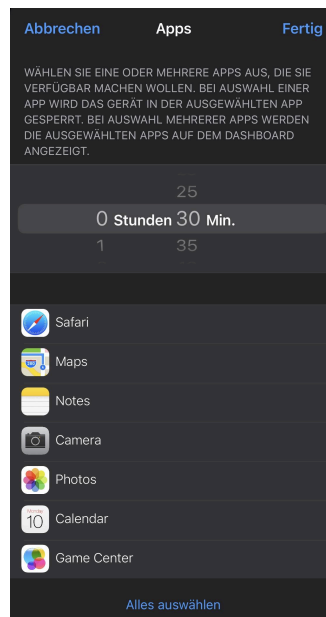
Abbrechen Apps Fertig

WÄHLEN SIE EINE ODER MEHRERE APPS AUS, DIE SIE VERFÜGBAR MACHEN WOLLEN. BEI AUSWAHL EINER APP WIRD DAS GERÄT IN DER AUSGEWÄHLTEN APP GESPERRT. BEI AUSWAHL MEHRERER APPS WERDEN DIE AUSGEWÄHLTEN APPS AUF DEM DASHBOARD ANGEZEIGT.

25
0 Stunden 30 Min.
1 35

Safari
Maps
Notes
Camera
Photos
Monday
10
Calendar
Game Center

Alles auswählen